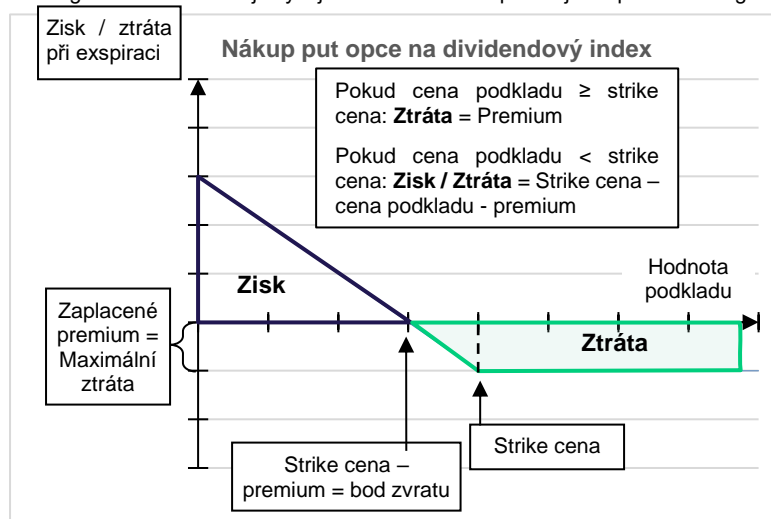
Zisk / ztráta při exspiraci

Nákup put opce na dividendový index

Pokud cena podkladu ≥ strike cena: **Ztráta** = Premium

Pokud cena podkladu < strike cena: **Zisk / Ztráta** = Strike cena – cena podkladu - premium

Hodnota podkladu

Zisk

Zaplacené premium = Maximální ztráta

Ztráta

Strike cena

Strike cena – premium = bod zvratu